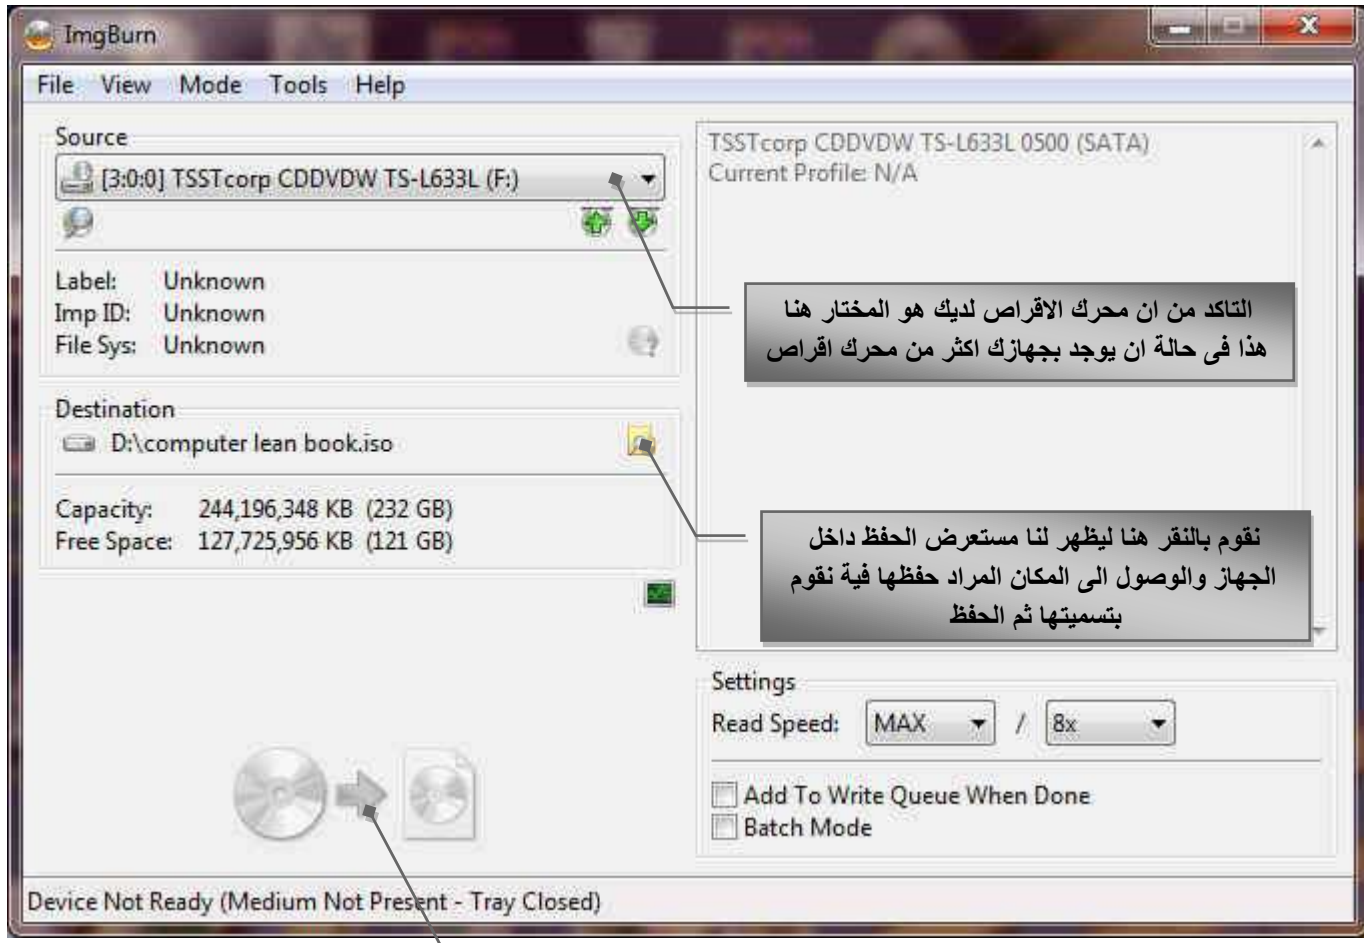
ImgBurn

File View Mode Tools Help

Source

[3:0:0] TSSTcorp CDDVDW TS-L633L (F:)

Label: Unknown
Imp ID: Unknown
File Sys: Unknown

TSSTcorp CDDVDW TS-L633L 0500 (SATA)
Current Profile: N/A

التاكد من ان محرك الاقراص لديك هو المختار هنا هذا فى حالة ان يوجد بجهازك اكثر من محرك اقراص

Destination

D:\computer lean book.iso

Capacity: 244,196,348 KB (232 GB)
Free Space: 127,725,956 KB (121 GB)

نقوم بالنقر هنا ليظهر لنا مستعرض الحفظ داخل الجهاز والوصول الى المكان المراد حفظها فية نقوم بتسميتها ثم الحفظ

Settings

Read Speed: MAX / 8x

Add To Write Queue When Done
Batch Mode

Device Not Ready (Medium Not Present - Tray Closed)